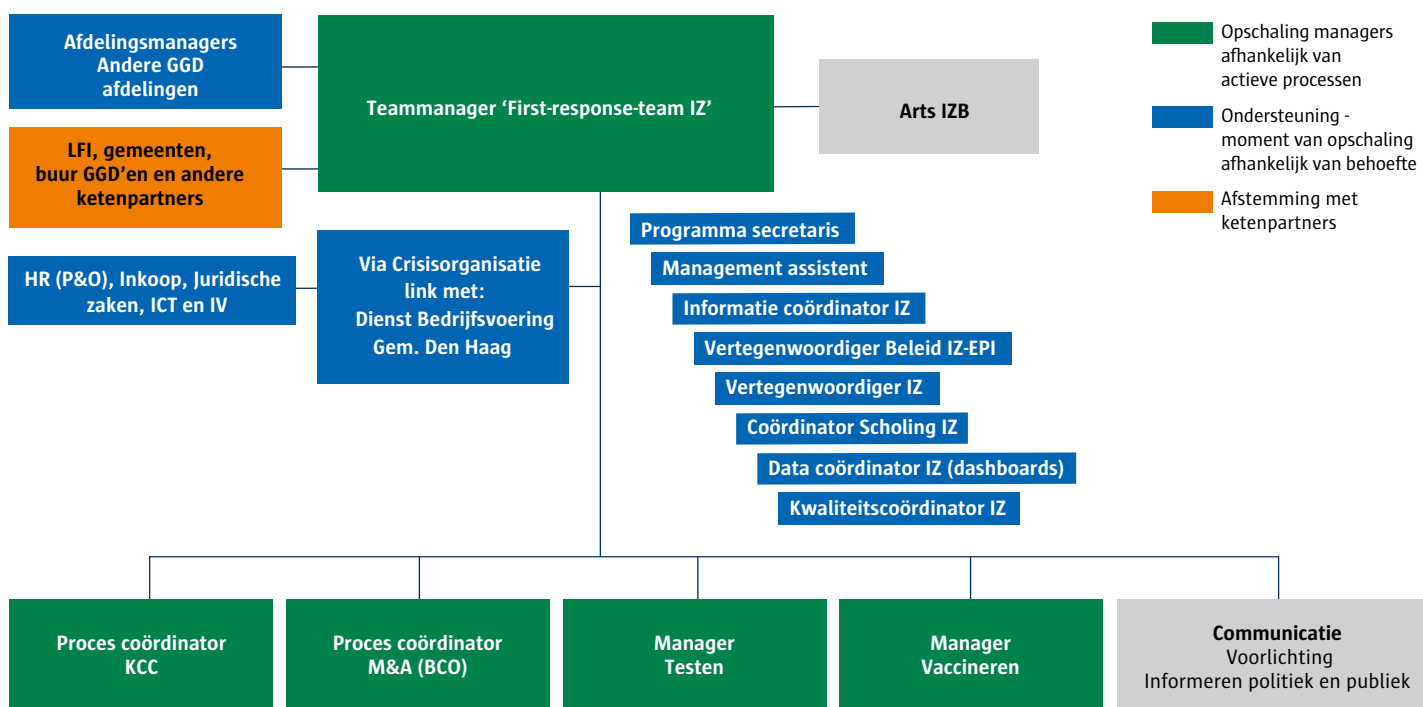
Afdelingsmanagers
Andere GGD
afdelingen

Teammanager ‘First-response-team IZ’

Arts IZB

Opschaling managers afhankelijk van actieve processen

Ondersteuning - moment van opschaling afhankelijk van behoefte

Afstemming met ketenpartners

LFI, gemeenten, buur GGD’en en andere ketenpartners

HR (P&O), Inkoop, Juridische zaken, ICT en IV

Via Crisisorganisatie link met:
Dienst Bedrijfsvoering
Gem. Den Haag

Programma secretaris
Management assistent
Informatie coördinator IZ
Vertegenwoordiger Beleid IZ-EPI
Vertegenwoordiger IZ
Coördinator Scholing IZ
Data coördinator IZ (dashboards)
Kwaliteitscoördinator IZ

Proces coördinator
KCC

Proces coördinator
M&A (BCO)

Manager
Testen

Manager
Vaccineren

Communicatie
Voorlichting
Informeren politiek en publiek